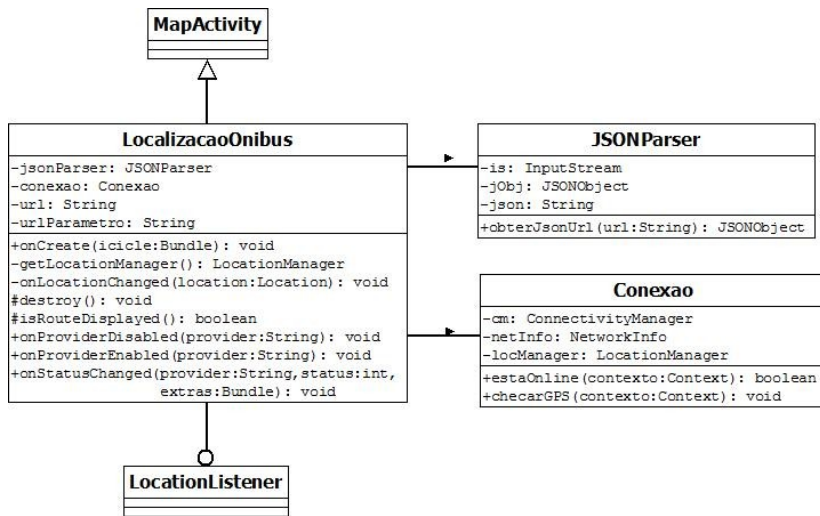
MapActivity

LocalizacaoOnibus

-jsonParser: JSONParser
-conexao: Conexao
-url: String
-urlParametro: String

+onCreate(icicle:Bundle): void
-getLocationManager(): LocationManager
-onLocationChanged(location:Location): void
#destroy(): void
#isRouteDisplayed(): boolean
+onProviderDisabled(provider:String): void
+onProviderEnabled(provider:String): void
+onStatusChanged(provider:String,status:int, extras:Bundle): void

JSONParser

-is: InputStream
-jObj: JSONObject
-json: String

+obterJsonUrl(url:String): JSONObject

Conexao

-cm: ConnectivityManager
-netInfo: NetworkInfo
-locManager: LocationManager

+estaOnline(contexto:Context): boolean
+checarGPS(contexto:Context): void

LocationListener